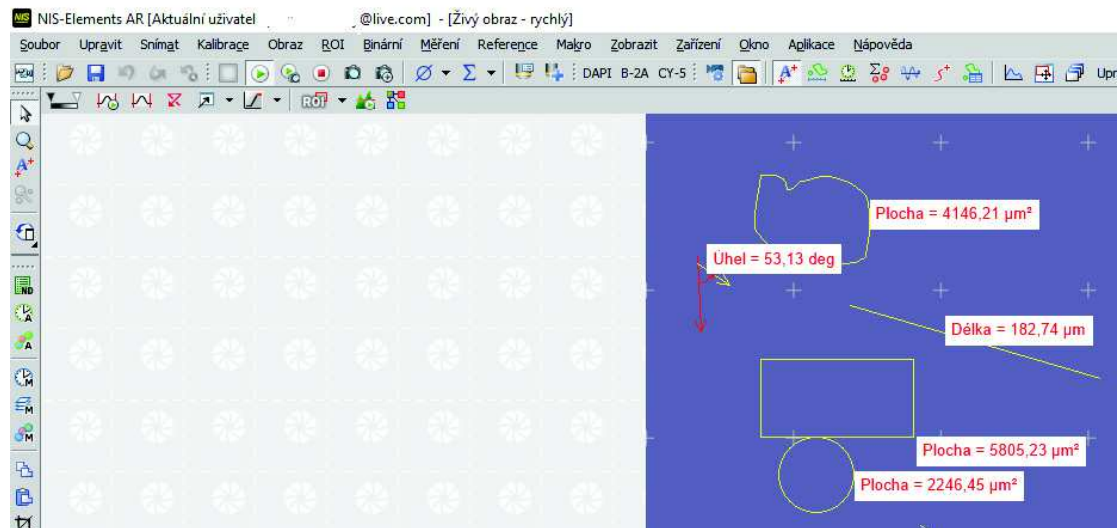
NIS-Elements AR [Aktuální uživatel @live.com] - [Živý obraz - rychlý]

Soubor Upravit Snímat Kalibrace Obraz ROI Binární Měření Reference Makro Zobrazit Zařízení Okno Aplikace Nápověda

DAPI B-2A CY-5 Upr

ROI

Plocha = 4146,21 µm²

Úhel = 53,13 deg

Délka = 182,74 µm

Plocha = 5805,23 µm²

Plocha = 2246,45 µm²